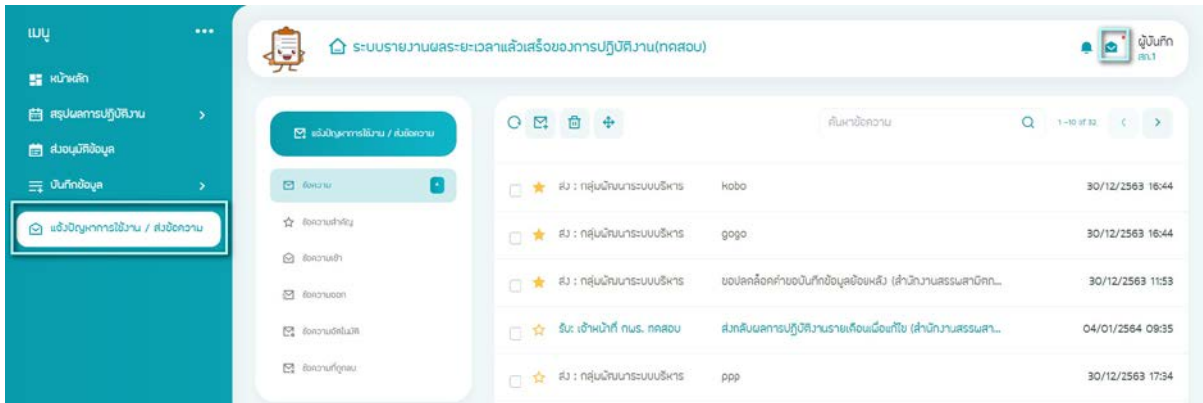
เมนู •••

หน้าหลัก

สรุปผลการปฏิบัติงาน >

ส่งอนุมัติข้อมูล

บันทึกข้อมูล >

แจ้งปัญหาการใช้งาน / ส่งข้อความ

ระบบรายงานผลระยะเวลาแล้วเสร็จของการปฏิบัติงาน(ทดสอบ)

ผู้บันทึก
สถ.1

แจ้งปัญหาการใช้งาน / ส่งข้อความ

ข้อความ

ข้อความสำคัญ

ข้อความเข้า

ข้อความออก

ข้อความอัตโนมัติ

ข้อความที่ถูกลบ

ค้นหาข้อความ

1 - 10 of 32

| | | |
|---|---|---|
| ส่ง : กลุ่มพัฒนาระบบบริหาร | kobo | 30/12/2563 16:44 |
| ส่ง : กลุ่มพัฒนาระบบบริหาร | gogo | 30/12/2563 16:44 |
| ส่ง : กลุ่มพัฒนาระบบบริหาร | ขอปลดล็อคค่าขอบันทึกข้อมูลย้อนหลัง (สำนักงานสรรพสามิตภ... | 30/12/2563 11:53 |
| รับ: เจ้าหน้าที่ กพร. ทดสอบ | ส่งกลับผลการปฏิบัติงานรายเดือนเพื่อแก้ไข (สำนักงานสรรพสา... | 04/01/2564 09:35 |
| ส่ง : กลุ่มพัฒนาระบบบริหาร | ppp | 30/12/2563 17:34 |